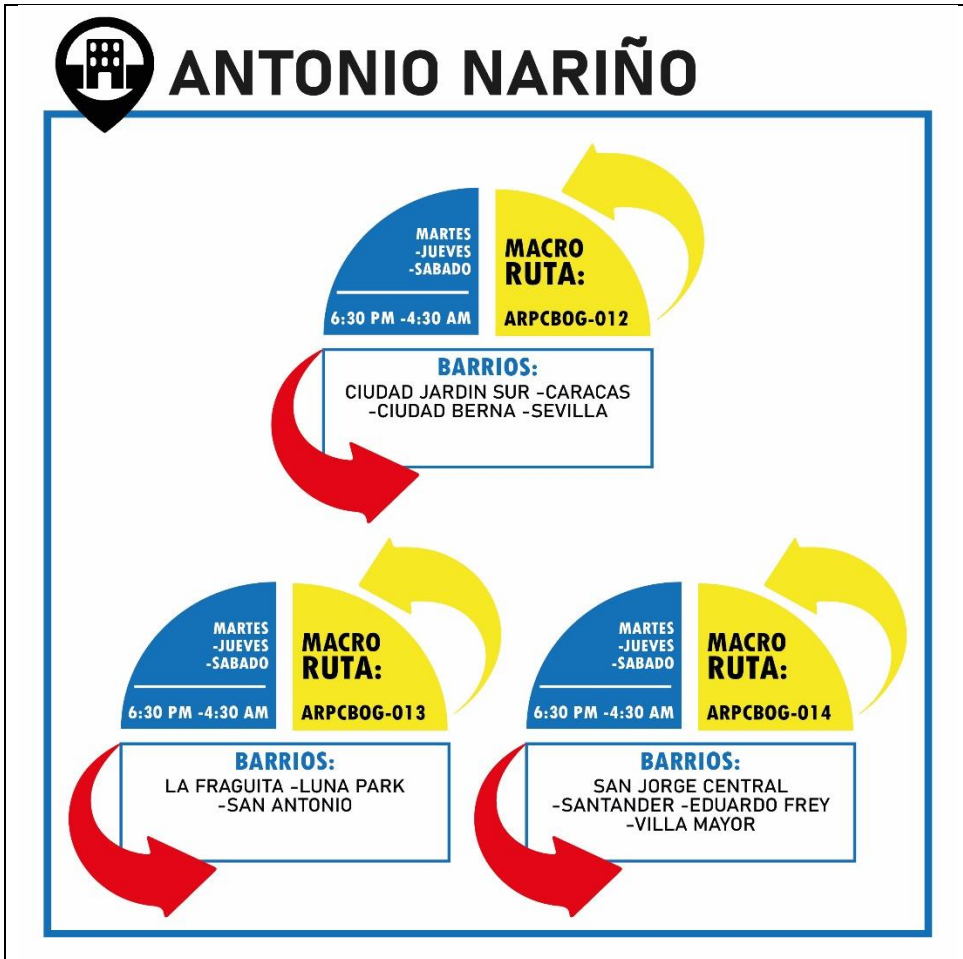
ANTONIO NARIÑO

MARTES
-JUEVES
-SABADO

6:30 PM -4:30 AM

MACRO RUTA:

ARPCBOG-012

BARRIOS:
CIUDAD JARDIN SUR -CARACAS
-CIUDAD BERNA -SEVILLA

MARTES
-JUEVES
-SABADO

6:30 PM -4:30 AM

MACRO RUTA:

ARPCBOG-013

BARRIOS:
LA FRAGUITA -LUNA PARK
-SAN ANTONIO

MARTES
-JUEVES
-SABADO

6:30 PM -4:30 AM

MACRO RUTA:

ARPCBOG-014

BARRIOS:
SAN JORGE CENTRAL
-SANTANDER -EDUARDO FREY
-VILLA MAYOR